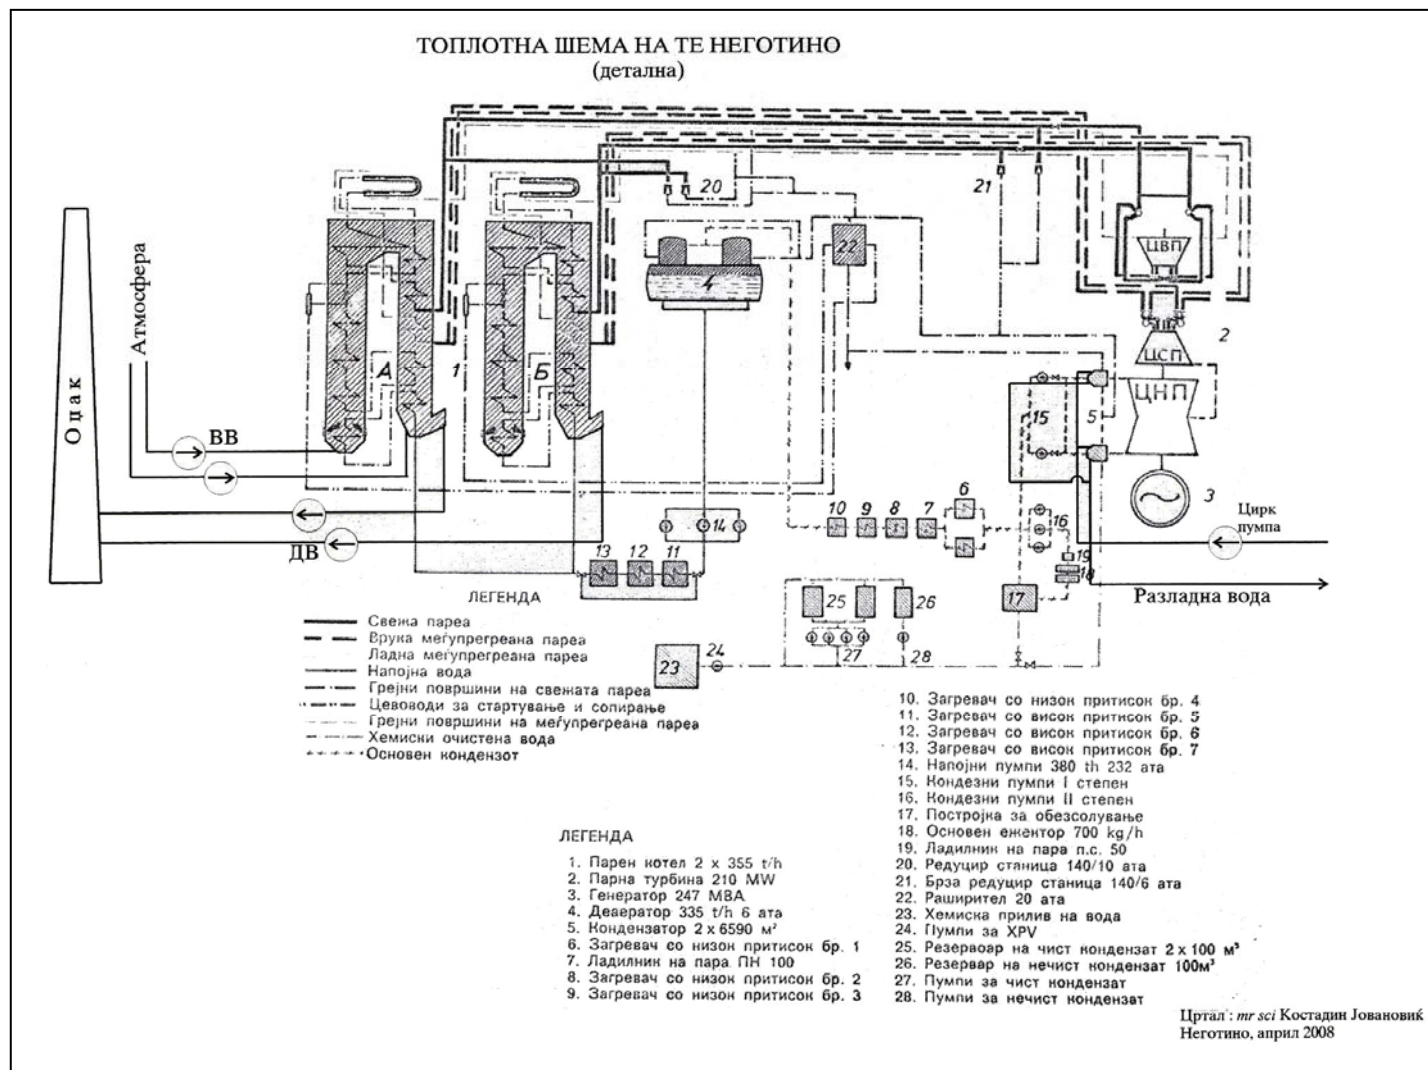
ТОПЛОТНА ШЕМА НА ТЕ НЕГОТИНО
(детална)

Оџак
Атмосфера
ВВ
ДВ
А
Б
1
20
21
22
4
ЦВП
ЦСП
ЦНП
2
5
15
3
Цирк пумпа
10 9 8 7 6
16
19
18
17
14
13 12 11
25 26
27
28
23
24
Разладна вода

ЛЕГЕНДА
Свежа пареа
Врука меѓупрегреана пареа
Ладна меѓупрегреана пареа
Напојна вода
Грејни површини на свежата пареа
Цевоводи за стартување и сопирање
Грејни површини на меѓупрегреана пареа
Хемиски очистена вода
Основен кондензот

ЛЕГЕНДА
1. Парен котел 2 x 355 t/h
2. Парна турбина 210 MW
3. Генератор 247 MBA
4. Деаератор 335 t/h 6 ата
5. Кондензатор 2 x 6590 м²
6. Загревач со низок притисок бр. 1
7. Ладилник на пара ПН 100
8. Загревач со низок притисок бр. 2
9. Загревач со низок притисок бр. 3
10. Загревач со низок притисок бр. 4
11. Загревач со висок притисок бр. 5
12. Загревач со висок притисок бр. 6
13. Загревач со висок притисок бр. 7
14. Напојни пумпи 380 th 232 ата
15. Кондезни пумпи I степен
16. Кондезни пумпи II степен
17. Постројка за обезсолување
18. Основен ежектор 700 kg/h
19. Ладилник на пара п.с. 50
20. Редуцир станица 140/10 ата
21. Брза редуцир станица 140/6 ата
22. Раширител 20 ата
23. Хемиска прилив на вода
24. Пумпи за XPV
25. Резервоар на чист кондензат 2 x 100 м³
26. Резервар на нечист кондензат 100м³
27. Пумпи за чист кондензат
28. Пумпи за нечист кондензат

Цртал : mr sci Костадин Јовановиќ
Неготино, април 2008